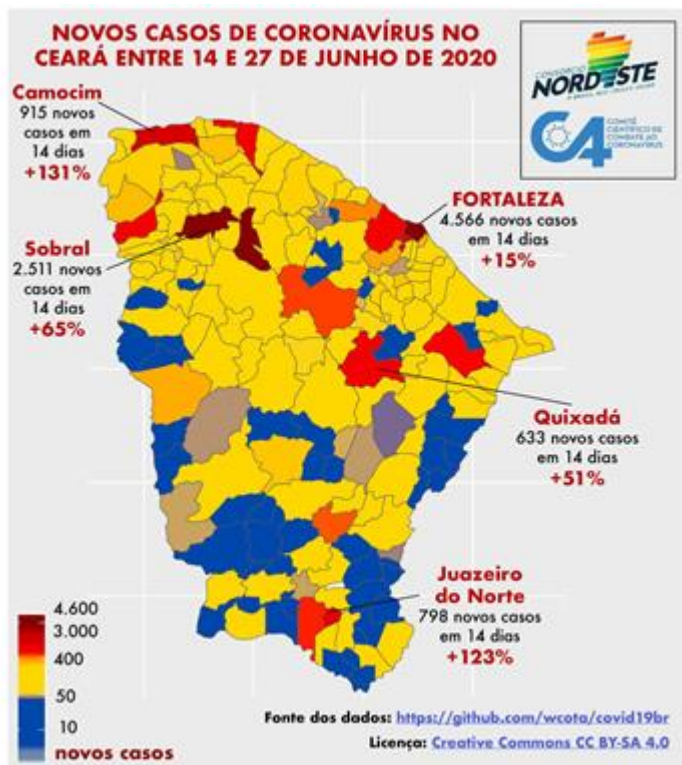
NOVOS CASOS DE CORONAVÍRUS NO CEARÁ ENTRE 14 E 27 DE JUNHO DE 2020

CONSÓRCIO NORDESTE

C4 COMITÊ CIENTÍFICO DE COMBATE AO CORONAVÍRUS

Camocim
915 novos casos em 14 dias
+131%

FORTALEZA
4.566 novos casos em 14 dias
+15%

Sobral
2.511 novos casos em 14 dias
+65%

Quixadá
633 novos casos em 14 dias
+51%

Juazeiro do Norte
798 novos casos em 14 dias
+123%

4.600
3.000
400
50
10
novos casos

Fonte dos dados: https://github.com/wcota/covid19br

Licença: Creative Commons CC BY-SA 4.0